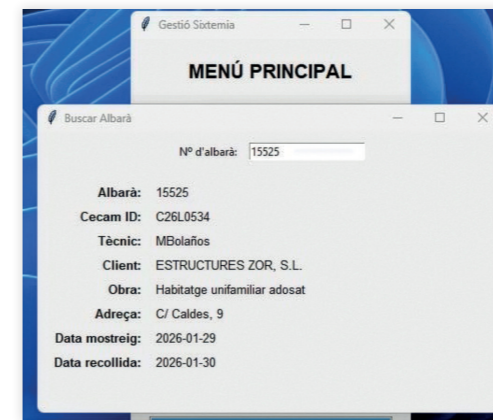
Gestió Sixtemia

MENÚ PRINCIPAL

Buscar Albarà

Nº d'albarà: 15525

Albarà: 15525
Cecam ID: C26L0534
Tècnic: MBolaños
Client: ESTRUCTURES ZOR, S.L.
Obra: Habitatge unifamiliar adosat
Adreça: C/ Caldes, 9
Data mostreig: 2026-01-29
Data recollida: 2026-01-30